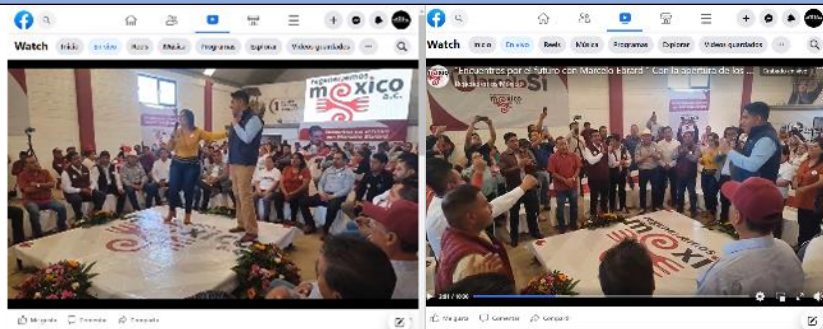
Watch Inicio En vivo Reels Música Programas Explorar Videos guardados

Regeneremos México A.C.

Me gusta Comentar Compartir

Watch Inicio En vivo Reels Música Programas Explorar Videos guardados

"Encuentros por el futuro con Marcelo Ebrard" Con la apertura de los ...

Regeneremos México

Regeneremos México

Me gusta Comentar Compartir